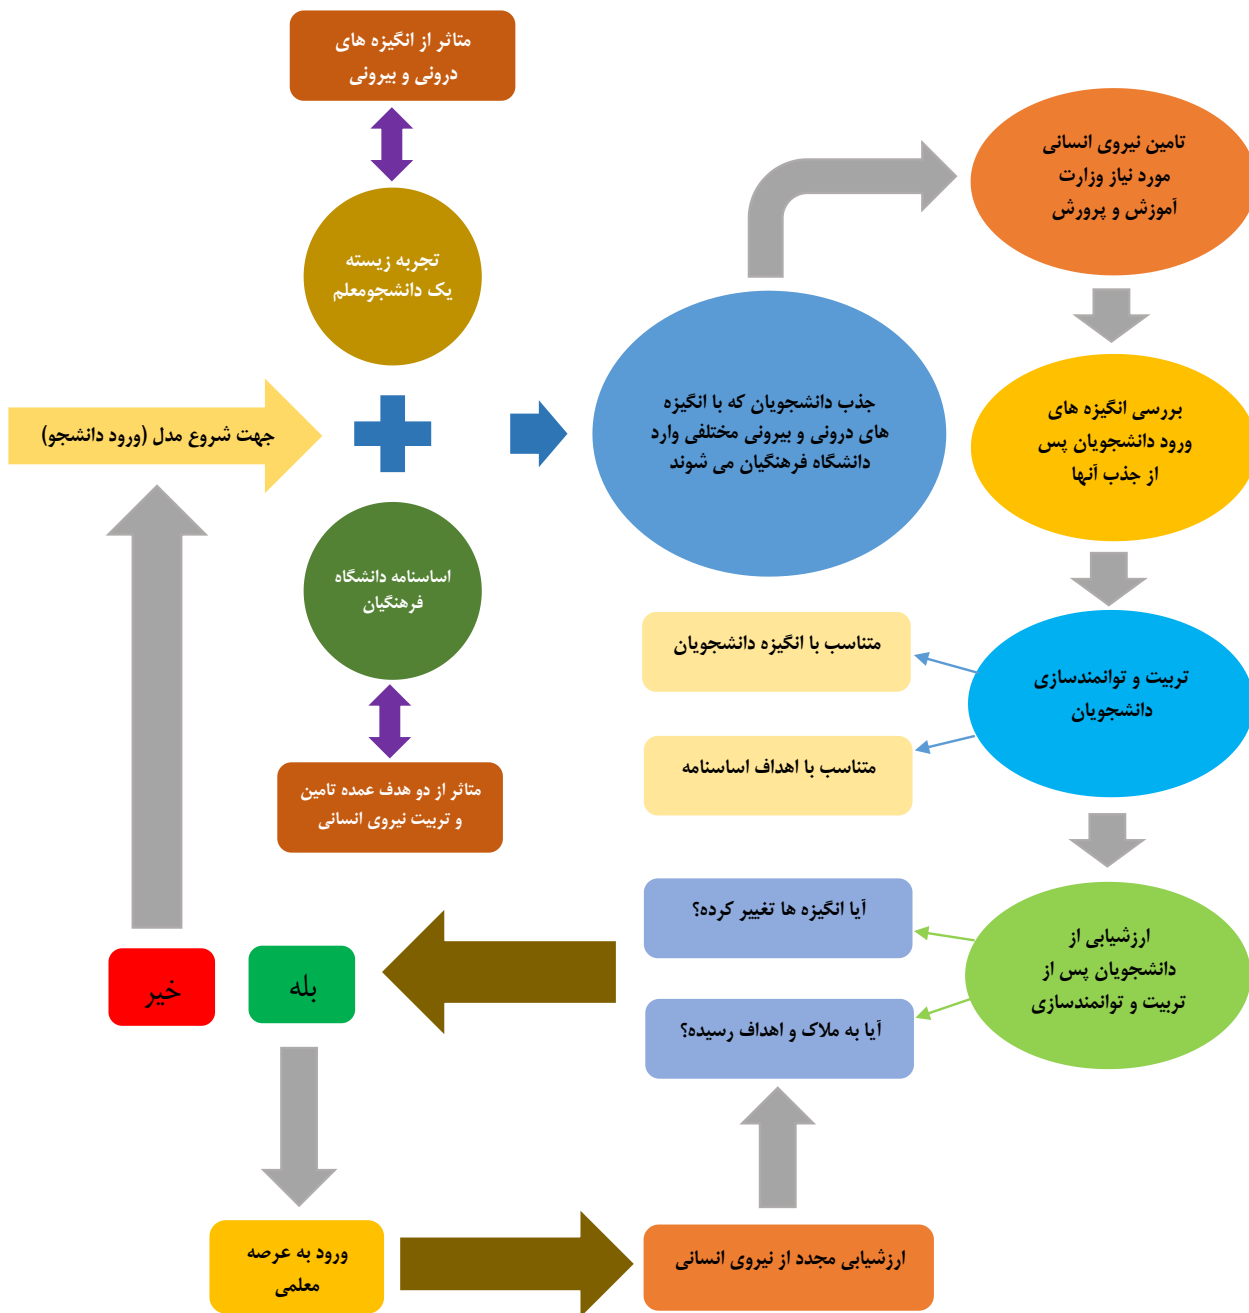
متاثر از انگیزه های درونی و بیرونی

تجربه زیسته یک دانشجومعلم

جهت شروع مدل (ورود دانشجو)

اساسنامه دانشگاه فرهنگیان

متاثر از دو هدف عمده تامین و تربیت نیروی انسانی

جذب دانشجویان که با انگیزه های درونی و بیرونی مختلفی وارد دانشگاه فرهنگیان می شوند

تامین نیروی انسانی مورد نیاز وزارت آموزش و پرورش

بررسی انگیزه های ورود دانشجویان پس از جذب آنها

متناسب با انگیزه دانشجویان

متناسب با اهداف اساسنامه

تربیت و توانمندسازی دانشجویان

آیا انگیزه ها تغییر کرده؟

آیا به ملاک و اهداف رسیده؟

ارزشیابی از دانشجویان پس از تربیت و توانمندسازی

خیر

بله

ورود به عرصه معلمی

ارزشیابی مجدد از نیروی انسانی